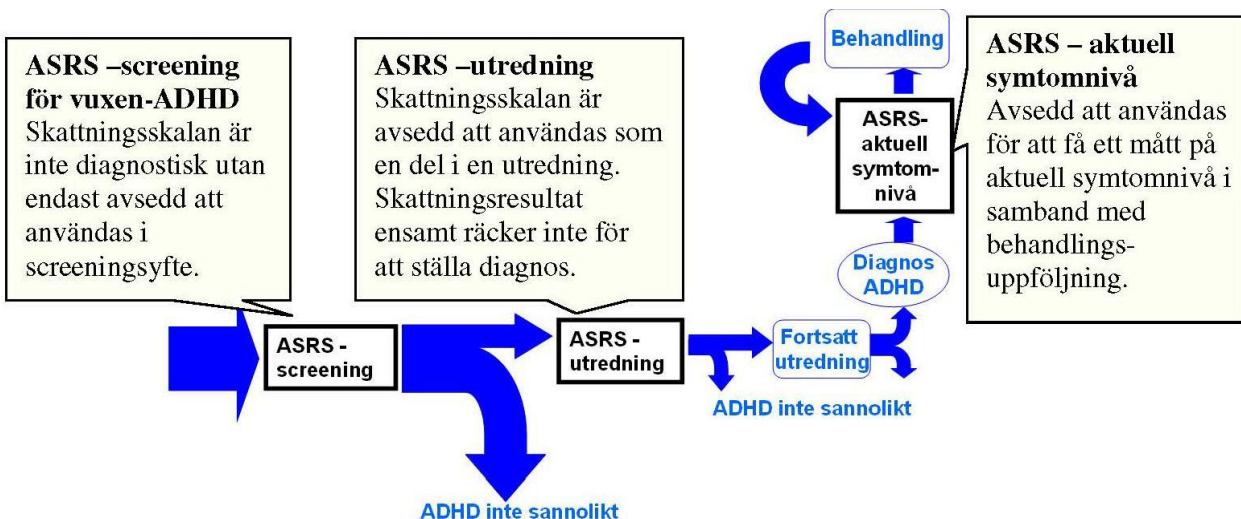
**ASRS –screening för vuxen-ADHD**
Skattningsskalan är inte diagnostisk utan endast avsedd att användas i screeningsyfte.

**ASRS –utredning**
Skattningsskalan är avsedd att användas som en del i en utredning. Skattningsresultat ensamt räcker inte för att ställa diagnos.

Behandling

**ASRS – aktuell symtomnivå**
Avsedd att användas för att få ett mått på aktuell symtomnivå i samband med behandlingsuppföljning.

ASRS-aktuell symtom-nivå

Diagnos ADHD

ASRS - screening

ASRS - utredning

Fortsatt utredning

ADHD inte sannolikt

ADHD inte sannolikt